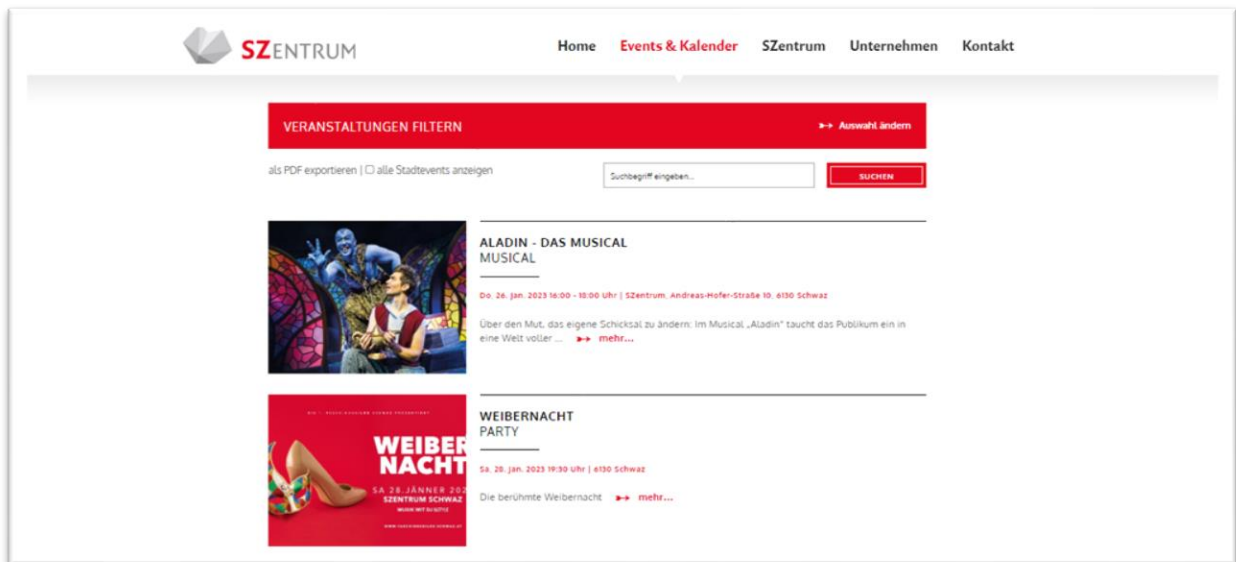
SZENTRUM

Home Events & Kalender SZentrum Unternehmen Kontakt

VERANSTALTUNGEN FILTERN

Auswahl ändern

als PDF exportieren | ☐ alle Stadtevents anzeigen

Suchbegriff eingeben...

SUCHEN

ALADIN - DAS MUSICAL
MUSICAL

Do. 26. Jan. 2023 16:00 - 18:00 Uhr | SZentrum, Andreas-Hofer-Straße 10, 6130 Schwaz

Über den Mut, das eigene Schicksal zu ändern: Im Musical „Aladin" taucht das Publikum ein in eine Welt voller ... mehr...

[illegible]

WEIBER NACHT

SA 28.JÄNNER 202

SZENTRUM SCHWAZ

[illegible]

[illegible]

WEIBERNACHT
PARTY

Sa. 28. Jan. 2023 19:30 Uhr | 6130 Schwaz

Die berühmte Weibernacht mehr...